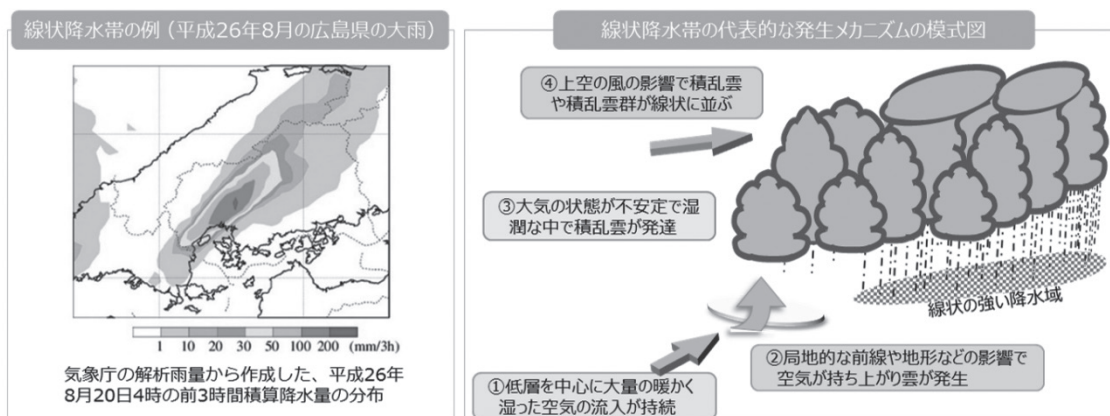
線状降水帯の例（平成26年8月の広島県の大雨）

1 10 20 30 50 100 200 (mm/3h)

気象庁の解析雨量から作成した、平成26年8月20日4時の前3時間積算降水量の分布

線状降水帯の代表的な発生メカニズムの模式図

④上空の風の影響で積乱雲や積乱雲群が線状に並ぶ

③大気の状態が不安定で湿潤な中で積乱雲が発達

線状の強い降水域

②局地的な前線や地形などの影響で空気が持ち上がり雲が発生

①低層を中心に大量の暖かく湿った空気の流入が持続